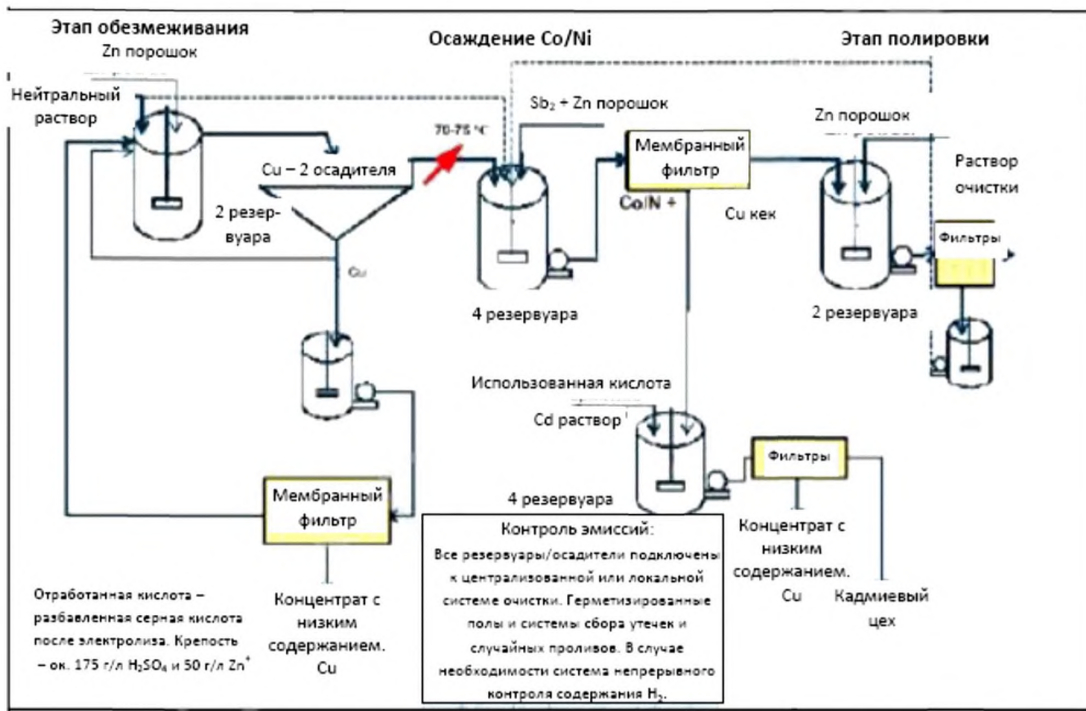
Этап обезмеживания

Zn порошок

Нейтральный раствор

Cu – 2 осадителя

2 резервуара

Cu

Осаждение Co/Ni

70-75 °C

$Sb_2$ + Zn порошок

4 резервуара

Мембранный фильтр

Co/N +

Cu кек

Этап полировки

Zn порошок

Раствор очистки

Фильтры

2 резервуара

Использованная кислота

Cd раствор

4 резервуара

Фильтры

Концентрат с низким содержанием. Cu

Кадмиевый цех

Мембранный фильтр

Концентрат с низким содержанием. Cu

Отработанная кислота – разбавленная серная кислота после электролиза. Крепость – ок. 175 г/л $H_2SO_4$ и 50 г/л $Zn^+$

Контроль эмиссий:
Все резервуары/осадители подключены к централизованной или локальной системе очистки. Герметизированные полы и системы сбора утечек и случайных проливов. В случае необходимости система непрерывного контроля содержания $H_2$.